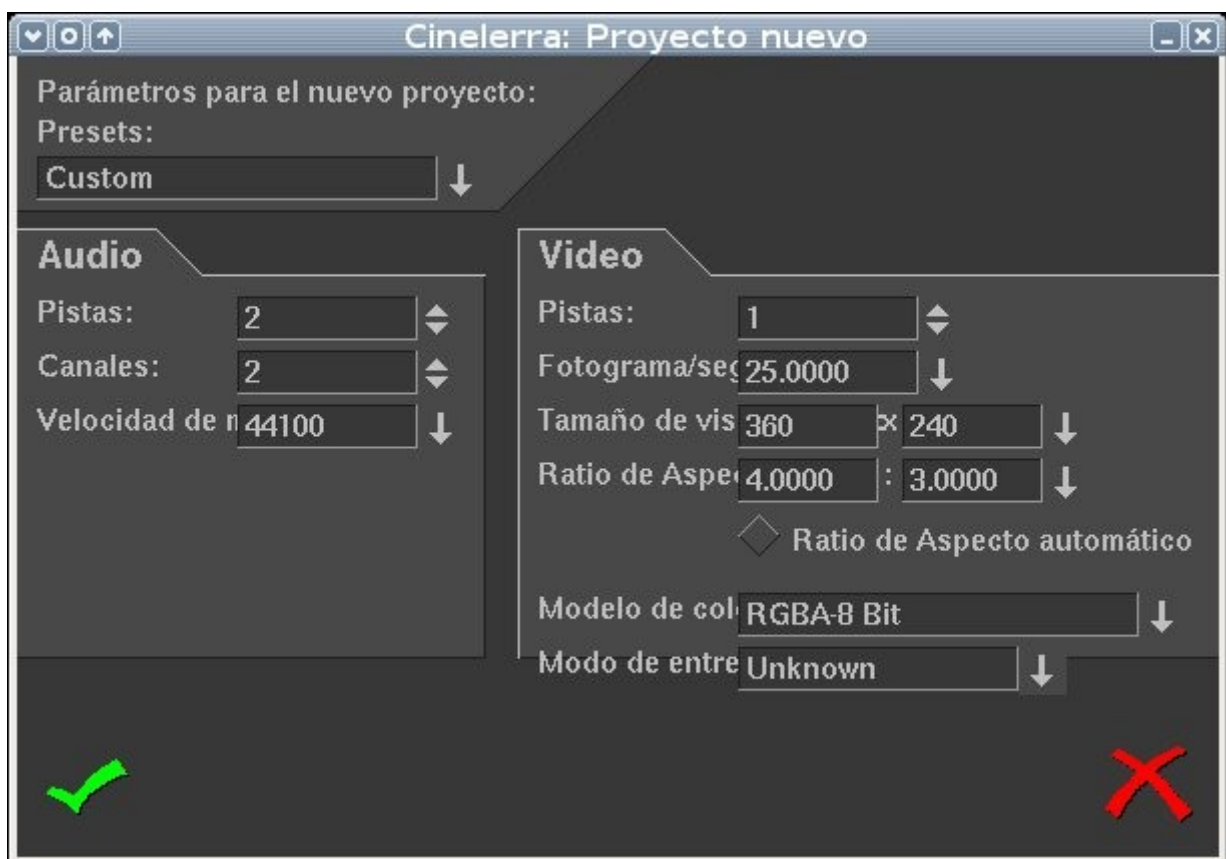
Cinelerra: Proyecto nuevo

Parámetros para el nuevo proyecto:
Presets:
Custom

Audio
Pistas: 2
Canales: 2
Velocidad de m 44100

Video
Pistas: 1
Fotograma/seg 25.0000
Tamaño de vis 360 x 240
Ratio de Aspec 4.0000 : 3.0000
Ratio de Aspecto automático
Modelo de col RGBA-8 Bit
Modo de entre Unknown